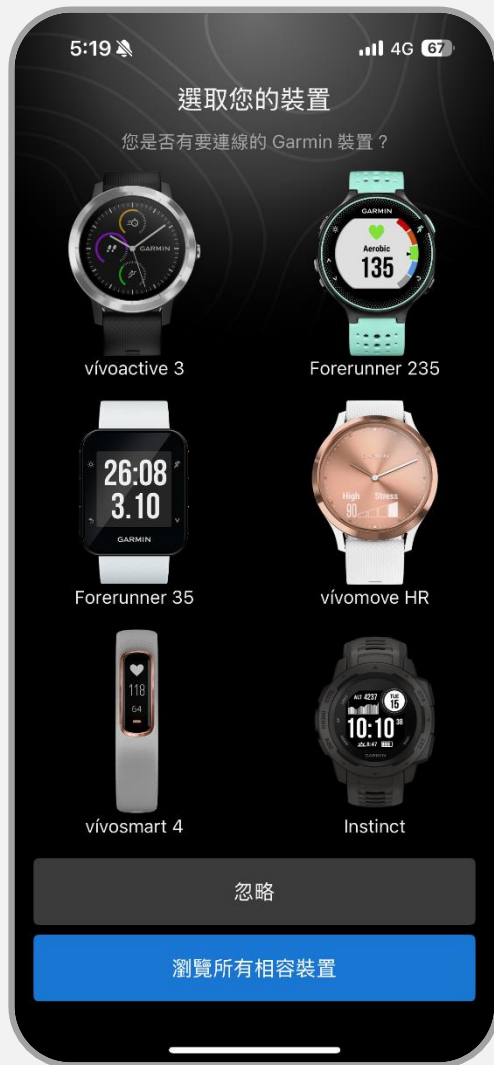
5:19

4G 67

選取您的裝置

您是否有要連線的 Garmin 裝置？

GARMIN

GARMIN

Aerobic

135

vívoactive 3

Forerunner 235

26:08

3.10

GARMIN

High

Stress

90

Forerunner 35

vívomove HR

118

64

ACT 4237

TUE

15

10:10

38

GARMIN

vívosmart 4

Instinct

忽略

瀏覽所有相容裝置